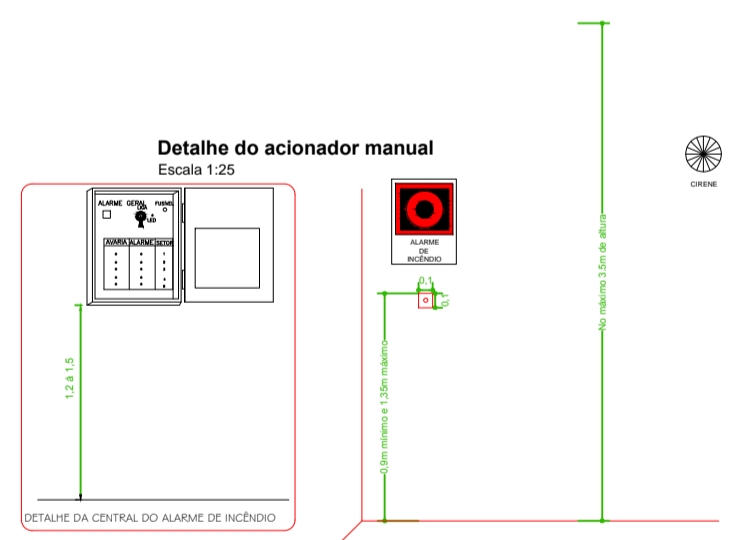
Detalhe do acionador manual
Escala 1:25

ALARME GERAL
LIGA
LED
FUSÍVEL
AVARIA
ALARME
SETOR

1,2 à 1,5

DETALHE DA CENTRAL DO ALARME DE INCÊNDIO

ALARME
DE
INCÊNDIO

0,1
0,1

0,9m mínimo e 1,35m máximo

No máximo 3,5m de altura

CIRENE